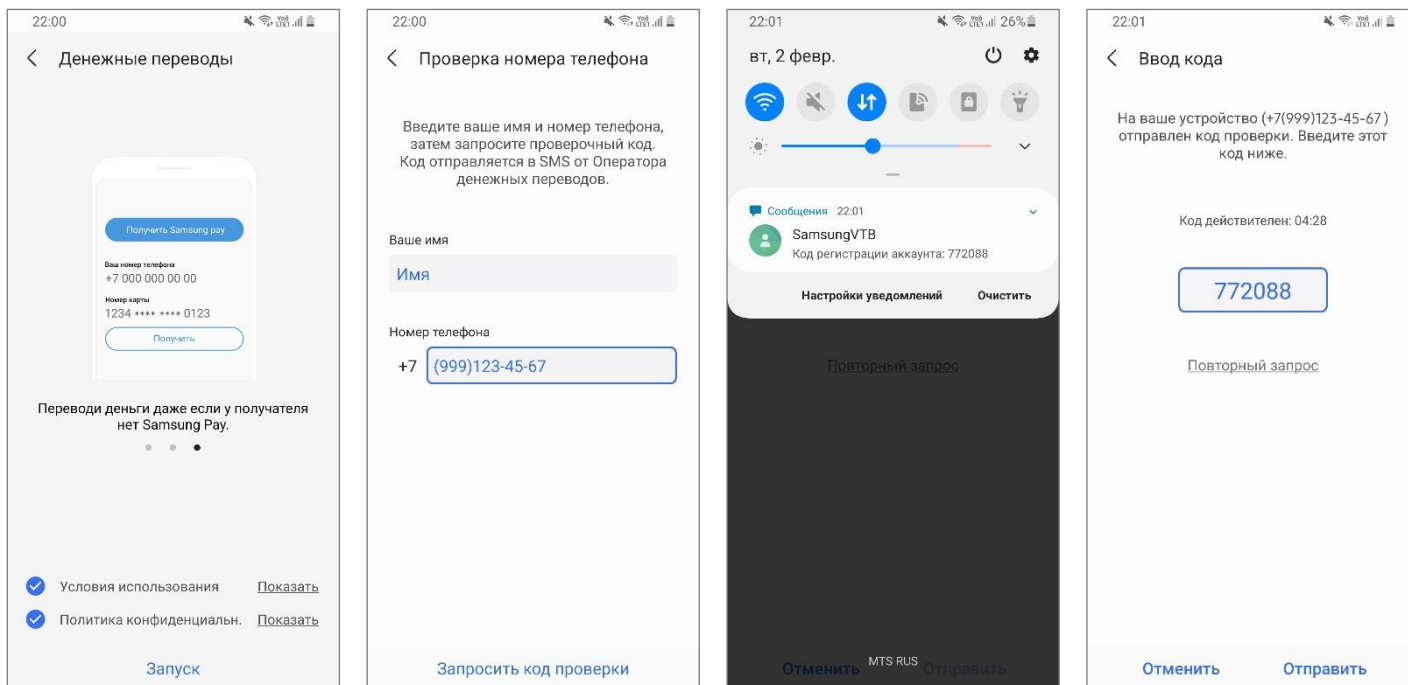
22:00

Денежные переводы

Получить Samsung pay

Ваш номер телефона
+7 000 000 00 00

Номер карты
1234 **** **** 0123

Получить

Переводи деньги даже если у получателя нет Samsung Pay.

Условия использования Показать

Политика конфиденциальн. Показать

Запуск

22:00

Проверка номера телефона

Введите ваше имя и номер телефона, затем запросите проверочный код. Код отправляется в SMS от Оператора денежных переводов.

Ваше имя

Имя

Номер телефона

+7 (999)123-45-67

Запросить код проверки

22:01 26%

вт, 2 февр.

Сообщения 22:01

SamsungVTB

Код регистрации аккаунта: 772088

Настройки уведомлений Очистить

Повторный запрос

Отменить MTS RUS Отправить

22:01

Ввод кода

На ваше устройство (+7(999)123-45-67) отправлен код проверки. Введите этот код ниже.

Код действителен: 04:28

772088

Повторный запрос

Отменить Отправить